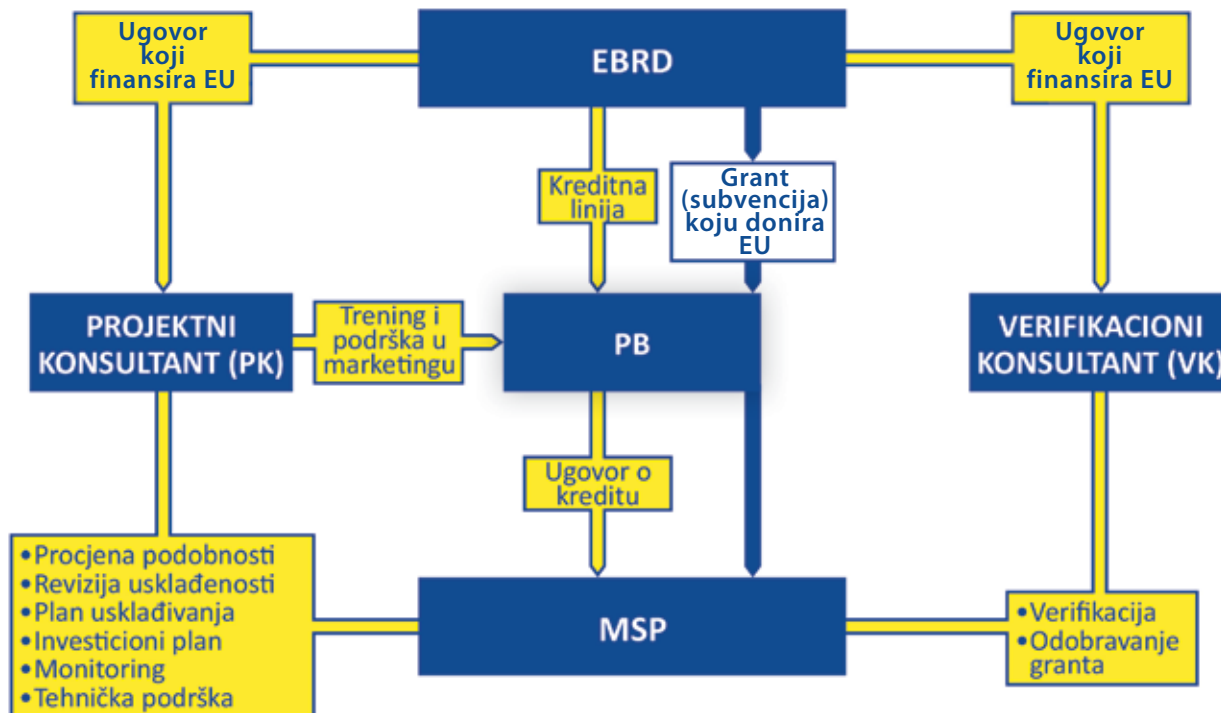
Ugovor koji finansira EU

EBRD

Ugovor koji finansira EU

Kreditna linija

Grant (subvencija) koju donira EU

PROJEKTNI KONSULTANT (PK)

Trening i podrška u marketingu

PB

VERIFIKACIONI KONSULTANT (VK)

Ugovor o kreditu

•Procjena podobnosti
•Revizija usklađenosti
•Plan usklađivanja
•Investicioni plan
•Monitoring
•Tehnička podrška

MSP

•Verifikacija
•Odobravanje granta